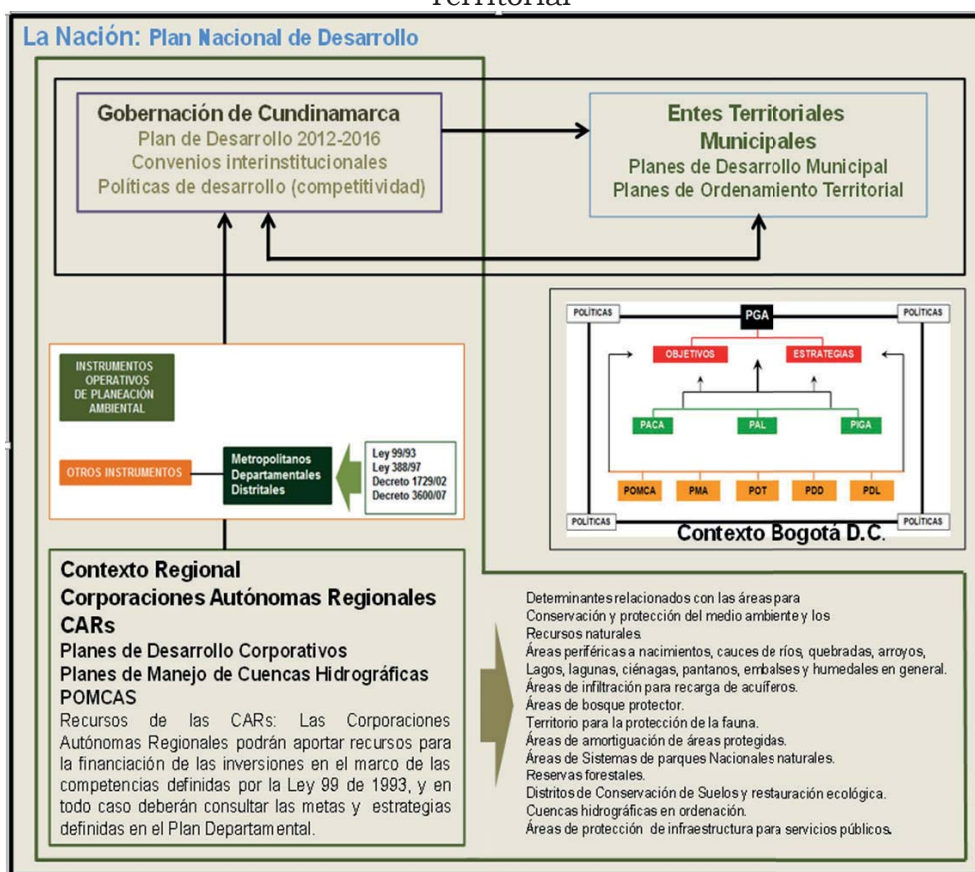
Territorial

La Nación: Plan Nacional de Desarrollo

Gobernación de Cundinamarca
Plan de Desarrollo 2012-2016
Convenios interinstitucionales
Políticas de desarrollo (competitividad)

Entes Territoriales Municipales
Planes de Desarrollo Municipal
Planes de Ordenamiento Territorial

POLÍTICAS
PGA
POLÍTICAS
OBJETIVOS
ESTRATEGIAS
PACA
PAL
PIGA
POMCA
PMA
POT
PDD
PDL
POLÍTICAS
POLÍTICAS
Contexto Bogotá D.C.

INSTRUMENTOS OPERATIVOS DE PLANEACIÓN AMBIENTAL

OTROS INSTRUMENTOS

Metropolitanos
Departamentales
Distritales

Ley 99/93
Ley 388/97
Decreto 1729/02
Decreto 3600/07

Contexto Regional
Corporaciones Autónomas Regionales CARs
Planes de Desarrollo Corporativos
Planes de Manejo de Cuencas Hidrográficas POMCAS
Recursos de las CARs: Las Corporaciones Autónomas Regionales podrán aportar recursos para la financiación de las inversiones en el marco de las competencias definidas por la Ley 99 de 1993, y en todo caso deberán consultar las metas y estrategias definidas en el Plan Departamental.

Determinantes relacionados con las áreas para
Conservación y protección del medio ambiente y los
Recursos naturales.
Áreas periféricas a nacimientos, cauces de ríos, quebradas, arroyos,
Lagos, lagunas, ciénagas, pantanos, embalses y humedales en general.
Áreas de infiltración para recarga de acuíferos.
Áreas de bosque protector.
Territorio para la protección de la fauna.
Áreas de amortiguación de áreas protegidas.
Áreas de Sistemas de parques Nacionales naturales.
Reservas forestales.
Distritos de Conservación de Suelos y restauración ecológica.
Cuencas hidrográficas en ordenación.
Áreas de protección de infraestructura para servicios públicos.